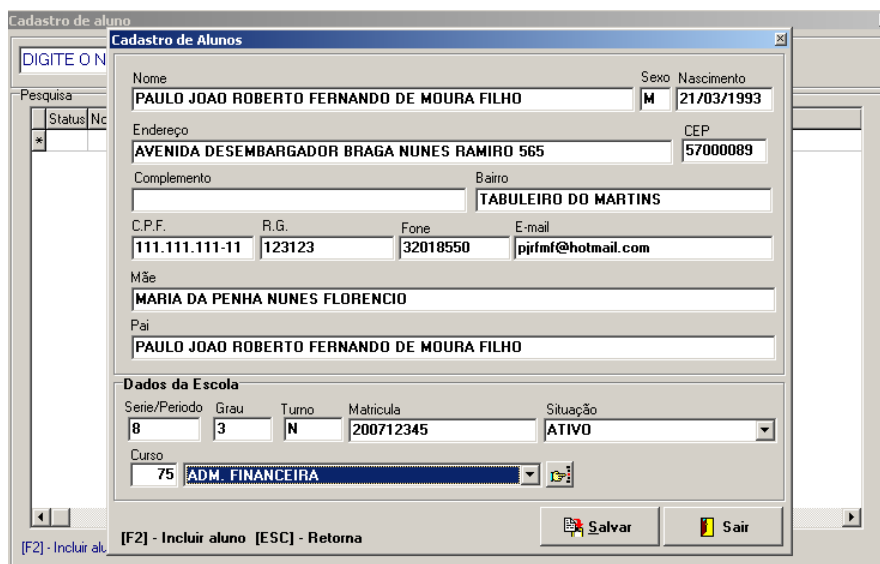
Cadastro de aluno

DIGITE O N

Pesquisa

Status No

[F2] - Incluir alu

Cadastro de Alunos

Nome
PAULO JOAO ROBERTO FERNANDO DE MOURA FILHO

Sexo
M

Nascimento
21/03/1993

Endereço
AVENIDA DESEMBARGADOR BRAGA NUNES RAMIRO 565

CEP
57000089

Complemento

Bairro
TABULEIRO DO MARTINS

C.P.F.
111.111.111-11

R.G.
123123

Fone
32018550

E-mail
pjrfmf@hotmail.com

Mãe
MARIA DA PENHA NUNES FLORENCIO

Pai
PAULO JOAO ROBERTO FERNANDO DE MOURA FILHO

Dados da Escola

Serie/Periodo
8

Grau
3

Turno
N

Matricula
200712345

Situação
ATIVO

Curso
75 ADM. FINANCEIRA

[F2] - Incluir aluno [ESC] - Retorna

Salvar

Sair